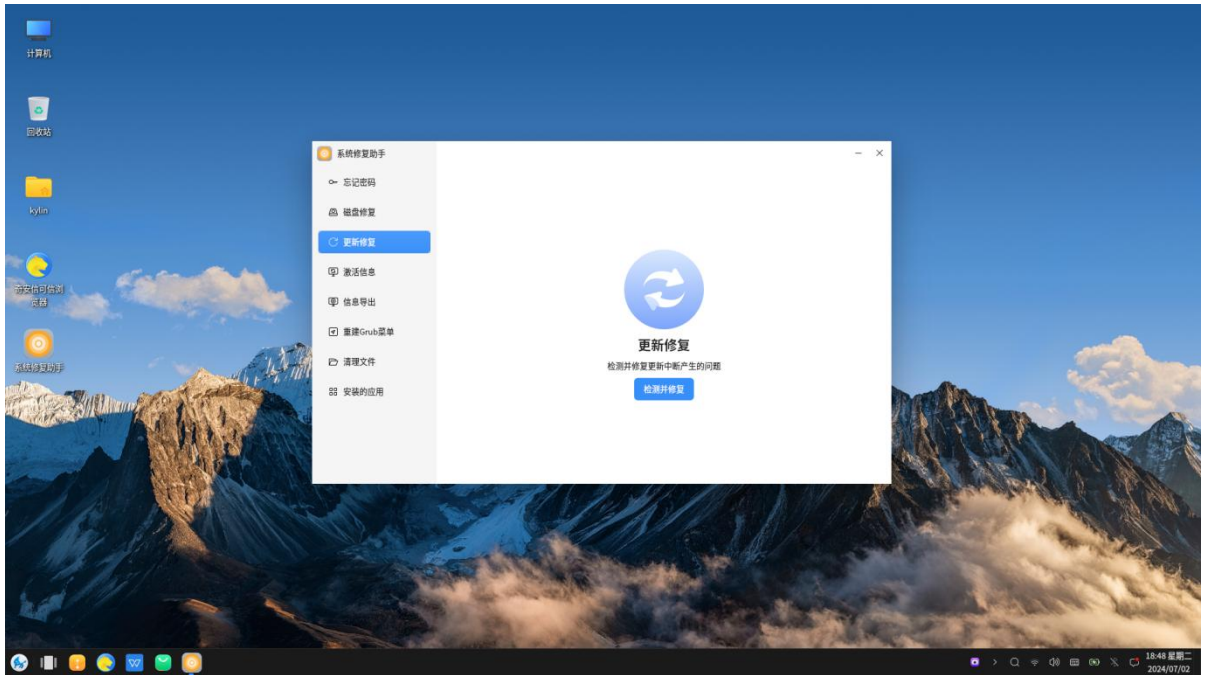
计算机

回收站

kylin

奇安信可信浏览器

系统修复助手

系统修复助手

忘记密码

磁盘修复

更新修复

激活信息

信息导出

重建Grub菜单

清理文件

安装的应用

更新修复

检测并修复更新中断产生的问题

检测并修复

18:48 星期二
2024/07/02